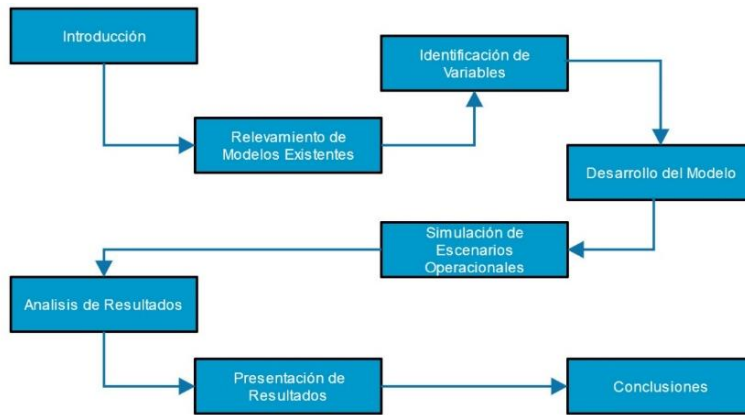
Introducción

Relevamiento de Modelos Existentes

Identificación de Variables

Desarrollo del Modelo

Simulación de Escenarios Operacionales

Analisis de Resultados

Presentación de Resultados

Conclusiones